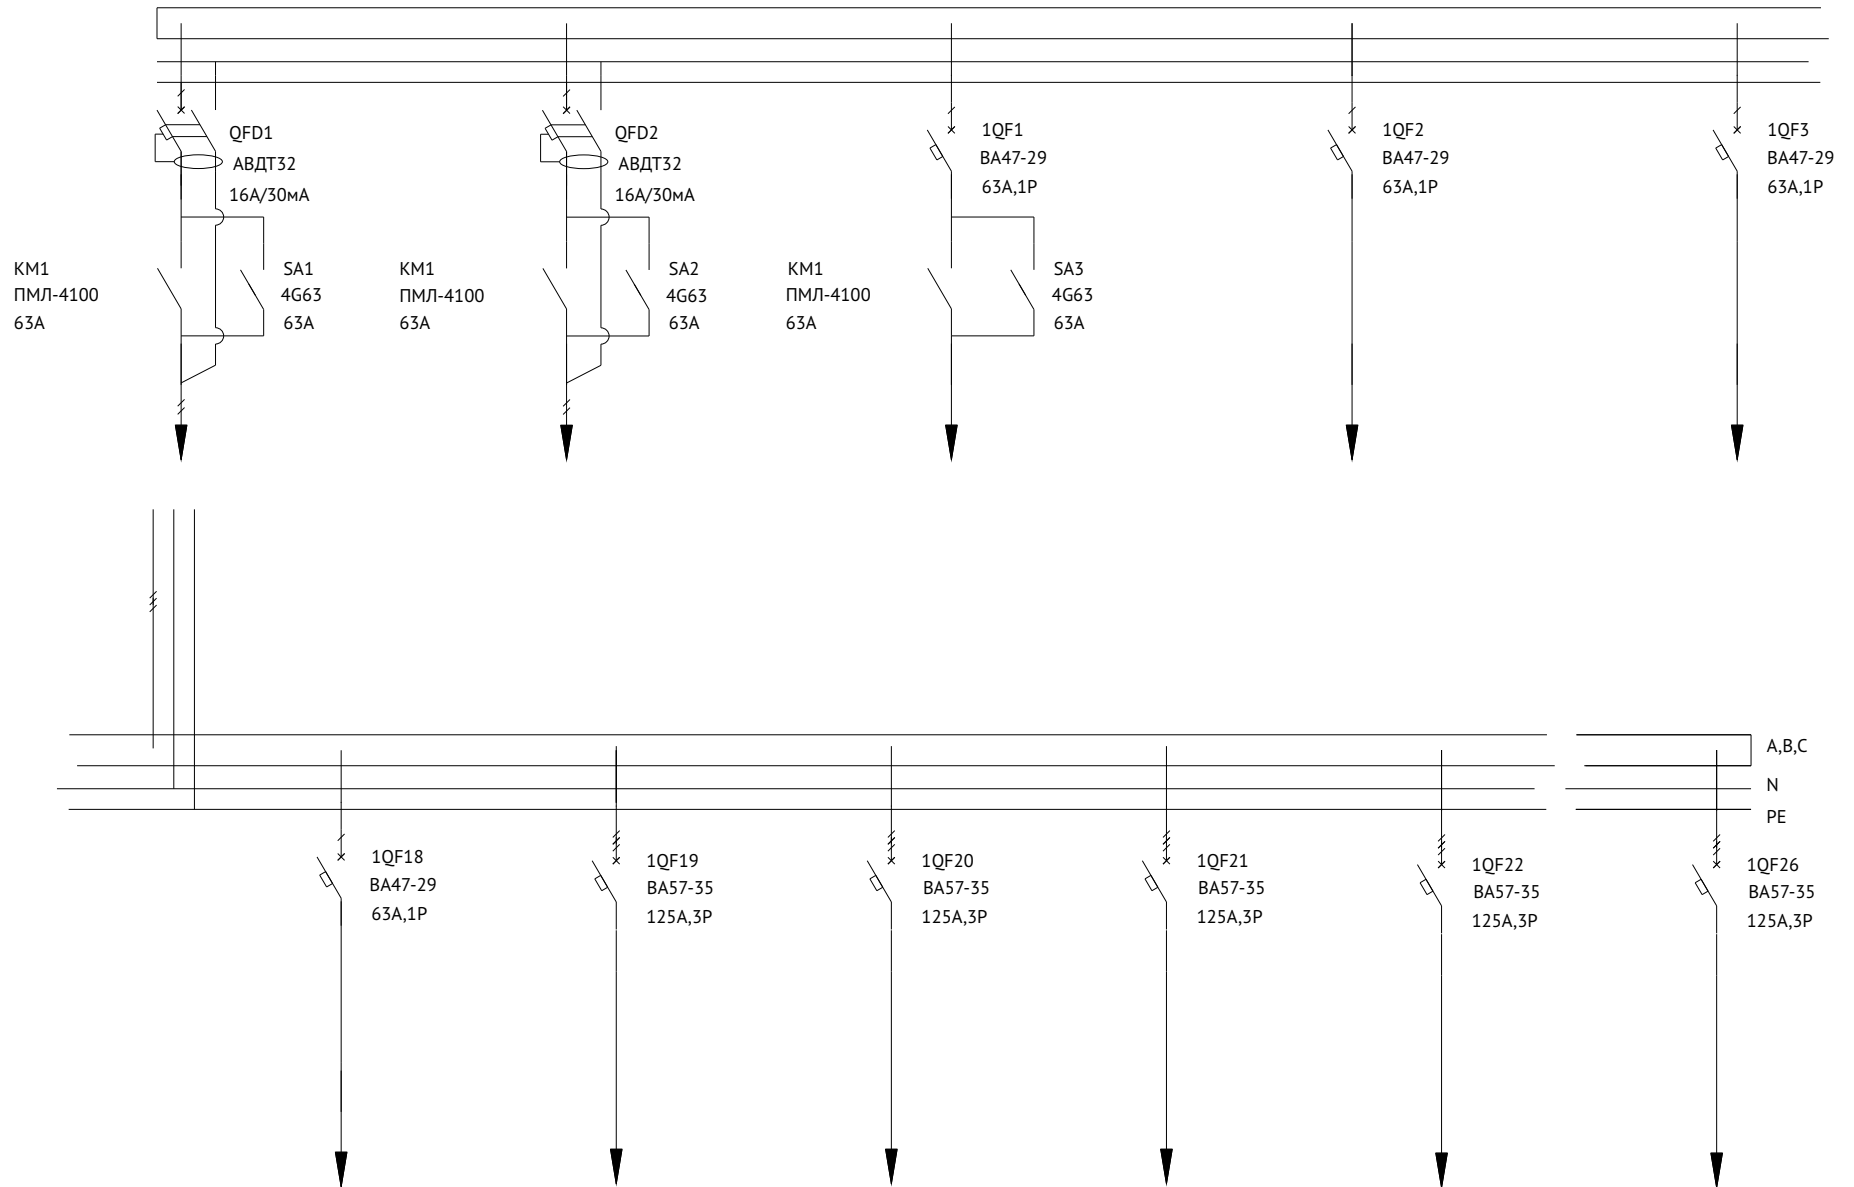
QFD1
АВДТ32
16А/30мА

QFD2
АВДТ32
16А/30мА

1QF1
ВА47-29
63А,1Р

1QF2
ВА47-29
63А,1Р

1QF3
ВА47-29
63А,1Р

КМ1
ПМЛ-4100
63А

SA1
4G63
63А

КМ1
ПМЛ-4100
63А

SA2
4G63
63А

КМ1
ПМЛ-4100
63А

SA3
4G63
63А

A,B,C
N
PE

1QF18
ВА47-29
63А,1Р

1QF19
ВА57-35
125А,3Р

1QF20
ВА57-35
125А,3Р

1QF21
ВА57-35
125А,3Р

1QF22
ВА57-35
125А,3Р

1QF26
ВА57-35
125А,3Р